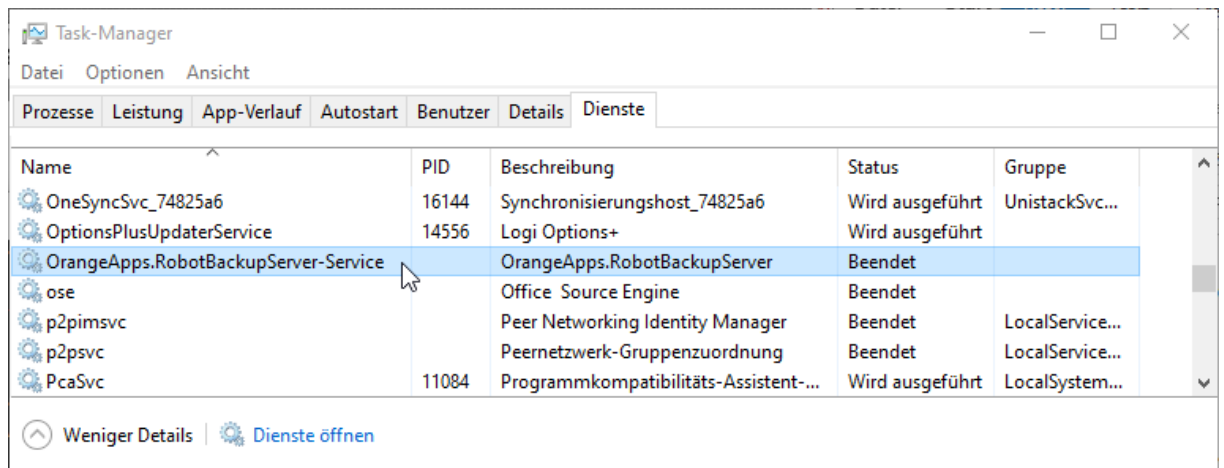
Task-Manager

Datei Optionen Ansicht

Prozesse | Leistung | App-Verlauf | Autostart | Benutzer | Details | Dienste

| Name | PID | Beschreibung | Status | Gruppe |
|---|---|---|---|---|
| OneSyncSvc_74825a6 | 16144 | Synchronisierungshost_74825a6 | Wird ausgeführt | UnistackSvc... |
| OptionsPlusUpdaterService | 14556 | Logi Options+ | Wird ausgeführt | |
| OrangeApps.RobotBackupServer-Service | | OrangeApps.RobotBackupServer | Beendet | |
| ose | | Office Source Engine | Beendet | |
| p2pimsvc | | Peer Networking Identity Manager | Beendet | LocalService... |
| p2psvc | | Peernetzwerk-Gruppenzuordnung | Beendet | LocalService... |
| PcaSvc | 11084 | Programmkompatibilitäts-Assistent-... | Wird ausgeführt | LocalSystem... |

Weniger Details | Dienste öffnen